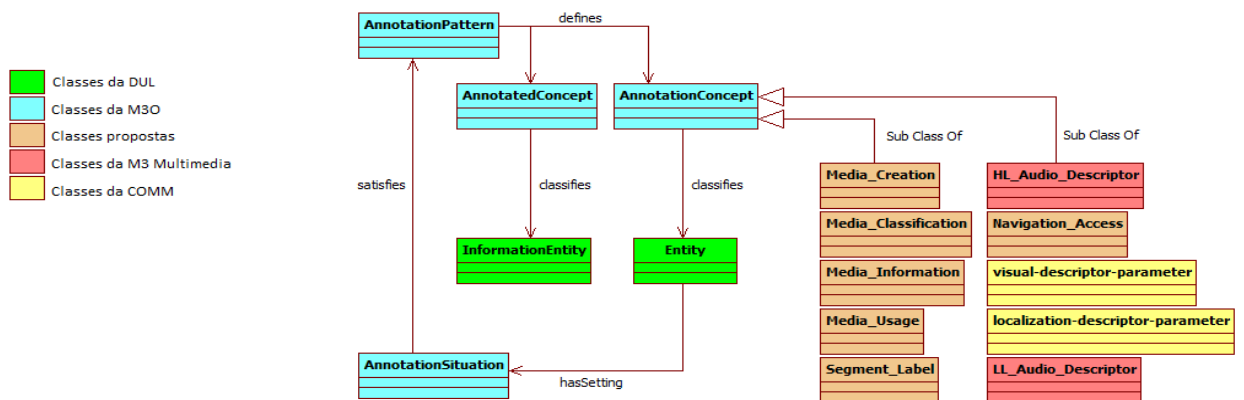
Classes da DUL
Classes da M3O
Classes propostas
Classes da M3 Multimedia
Classes da COMM

AnnotationPattern
defines
AnnotatedConcept
AnnotationConcept
satisfies
classifies
classifies
Sub Class Of
Sub Class Of
InformationEntity
Entity
Media_Creation
Media_Classification
Media_Information
Media_Usage
Segment_Label
HL_Audio_Descriptor
Navigation_Access
visual-descriptor-parameter
localization-descriptor-parameter
LL_Audio_Descriptor
AnnotationSituation
hasSetting